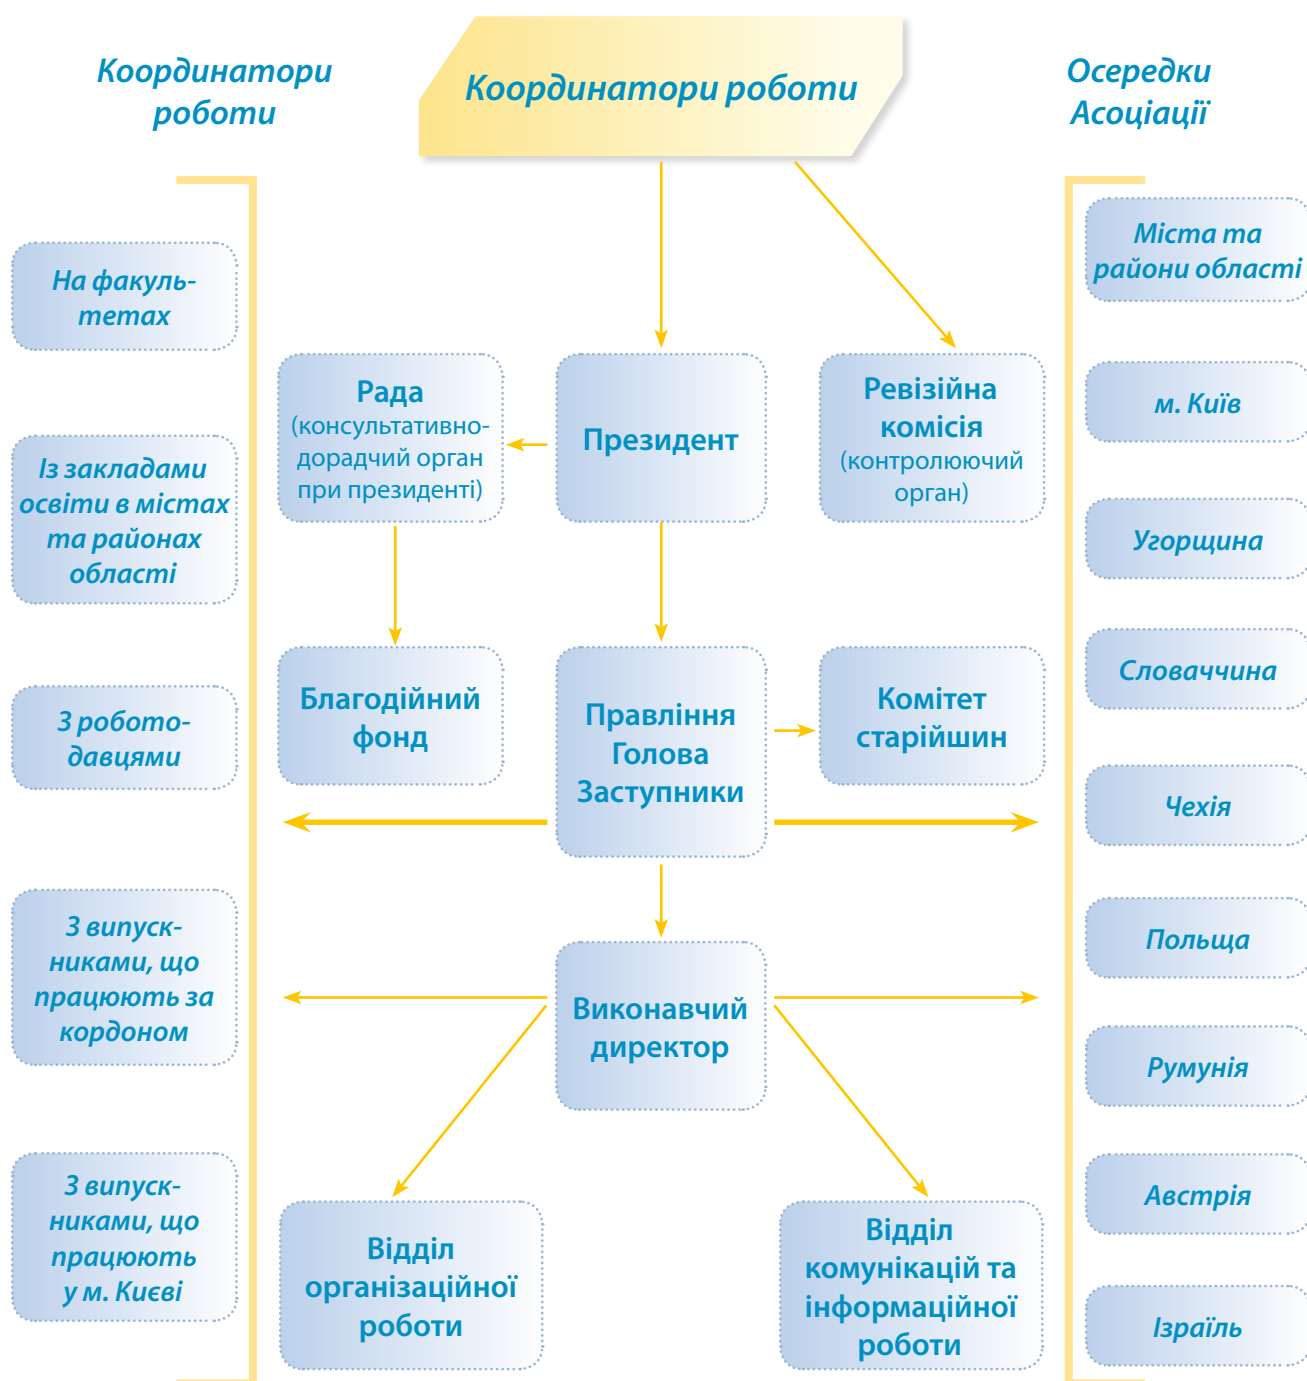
Координатори роботи

Координатори роботи

Осередки Асоціації

На факультетах

Із закладами освіти в містах та районах області

З роботодавцями

З випускниками, що працюють за кордоном

З випускниками, що працюють у м. Києві

Рада (консультативно-дорадчий орган при президенті)

Президент

Ревізійна комісія (контролюючий орган)

Благодійний фонд

Правління Голова Заступники

Комітет старійшин

Виконавчий директор

Відділ організаційної роботи

Відділ комунікацій та інформаційної роботи

Міста та райони області

м. Київ

Угорщина

Словаччина

Чехія

Польща

Румунія

Австрія

Ізраїль